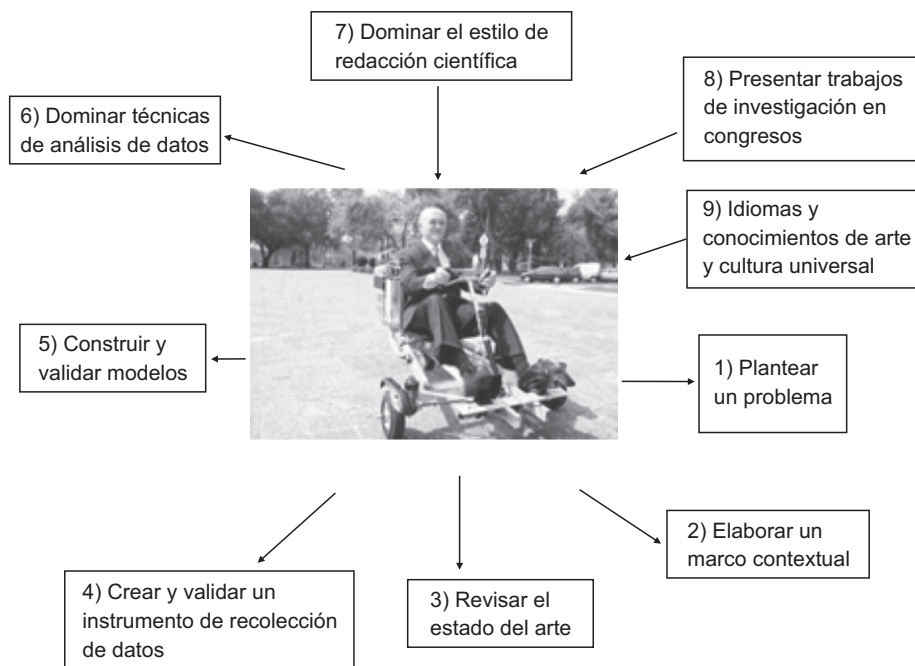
7) Dominar el estilo de redacción científica

6) Dominar técnicas de análisis de datos

8) Presentar trabajos de investigación en congresos

9) Idiomas y conocimientos de arte y cultura universal

5) Construir y validar modelos

1) Plantear un problema

2) Elaborar un marco contextual

4) Crear y validar un instrumento de recolección de datos

3) Revisar el estado del arte